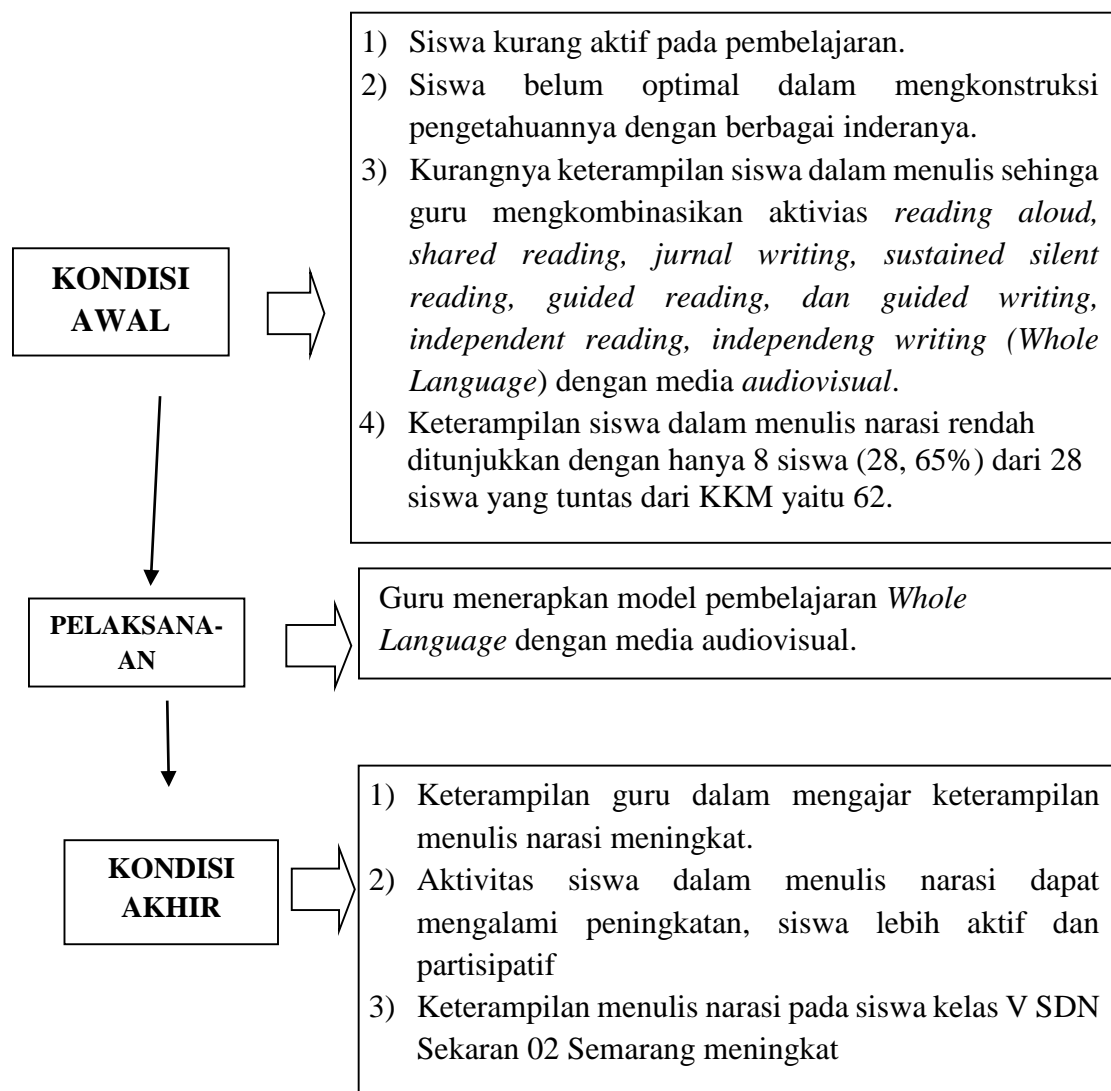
KONDISI AWAL

1) Siswa kurang aktif pada pembelajaran.
2) Siswa belum optimal dalam mengkonstruksi pengetahuannya dengan berbagai inderanya.
3) Kurangnya keterampilan siswa dalam menulis sehinga guru mengkombinasikan aktivias *reading aloud, shared reading, jurnal writing, sustained silent reading, guided reading, dan guided writing, independent reading, independeng writing (Whole Language*) dengan media *audiovisual*.
4) Keterampilan siswa dalam menulis narasi rendah ditunjukkan dengan hanya 8 siswa (28, 65%) dari 28 siswa yang tuntas dari KKM yaitu 62.

PELAKSANAAN

Guru menerapkan model pembelajaran *Whole Language* dengan media audiovisual.

KONDISI AKHIR

1) Keterampilan guru dalam mengajar keterampilan menulis narasi meningkat.
2) Aktivitas siswa dalam menulis narasi dapat mengalami peningkatan, siswa lebih aktif dan partisipatif
3) Keterampilan menulis narasi pada siswa kelas V SDN Sekaran 02 Semarang meningkat